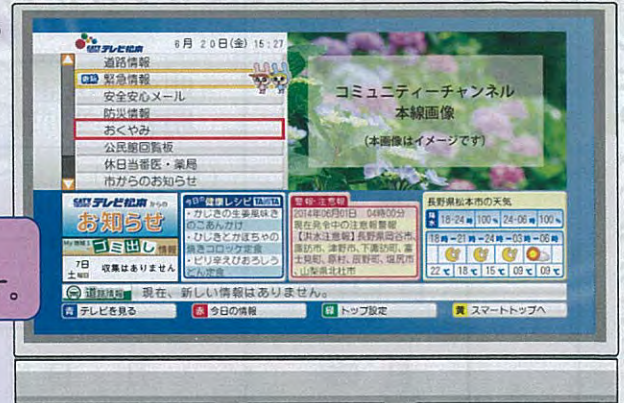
テレビ松本 6月 20日(金) 15:27

道路情報
緊急情報
安全安心メール
防災情報
おくやみ
公民館回覧板
休日当番医・薬局
市からのお知らせ

コミュニティーチャンネル
本線画像
(本画像はイメージです)

テレビ松本からのお知らせ
My地域1 ゴミ出し情報
7日 土曜日 収集はありません

今日の健康レシピ TANITA
・かじきの生姜風味きのこあんかけ
・ひじきとカボチャの焼きコロッケ定食
・ピリ辛えびおろしうどん定食

警報・注意報
2014年06月01日 04時00分
現在発令中の注意報警報
【洪水注意報】長野県岡谷市、諏訪市、茅野市、下諏訪町、富士見町、原村、辰野町、箕輪町、山形村北杜市

長野県松本市の天気
18~24時 100% 24~06時 100%
18時 ~21時 ~24時 ~03時 ~06時
22℃ 18℃ 15℃ 09℃ 09℃

道路情報 現在、新しい情報はありません。

青 テレビを見る
赤 今日の情報
緑 トップ設定
黄 スマートトップへ

。